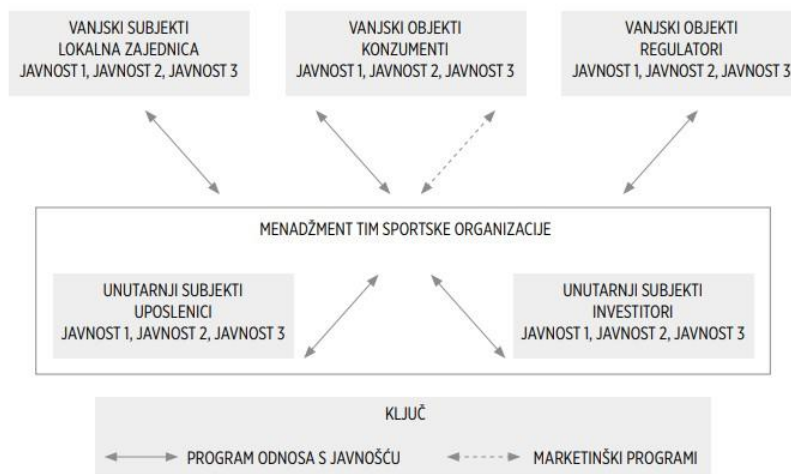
VANJSKI SUBJEKTI
LOKALNA ZAJEDNICA
JAVNOST 1, JAVNOST 2, JAVNOST 3

VANJSKI OBJEKTI
KONZUMENTI
JAVNOST 1, JAVNOST 2, JAVNOST 3

VANJSKI OBJEKTI
REGULATORI
JAVNOST 1, JAVNOST 2, JAVNOST 3

MENADŽMENT TIM SPORTSKE ORGANIZACIJE

UNUTARNJI SUBJEKTI
UPOSLENICI
JAVNOST 1, JAVNOST 2, JAVNOST 3

UNUTARNJI SUBJEKTI
INVESTITORI
JAVNOST 1, JAVNOST 2, JAVNOST 3

KLJUČ

PROGRAM ODNOSA S JAVNOŠĆU

MARKETINŠKI PROGRAMI